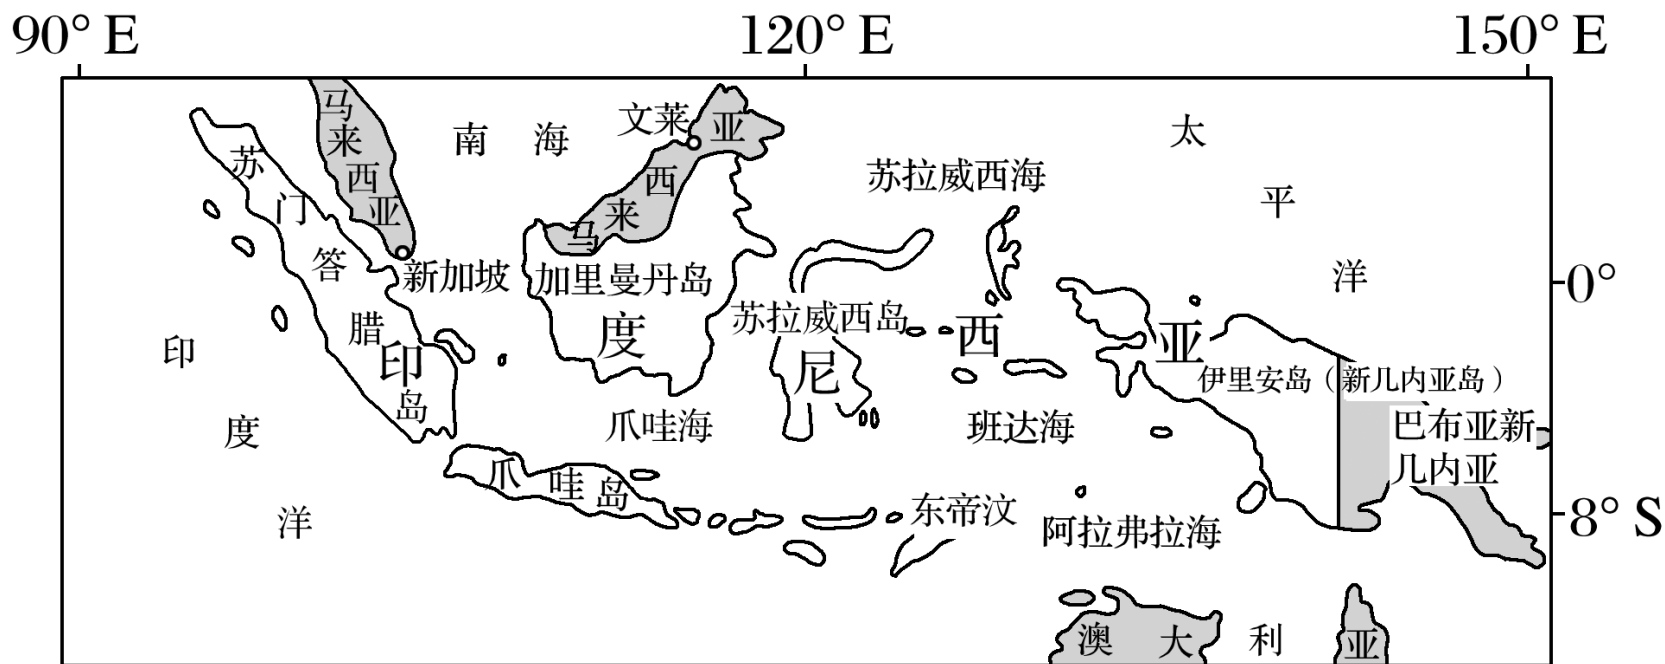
90° E
120° E
150° E

马来西亚
南海
文莱
马来西亚
太平洋
苏门答腊岛
苏拉威西海
新加坡
加里曼丹岛
0°
印度洋
苏拉威西岛
印度尼西亚
伊里安岛（新几内亚岛）
爪哇海
班达海
巴布亚新几内亚
爪哇岛
东帝汶
阿拉弗拉海
8° S
澳大利亚